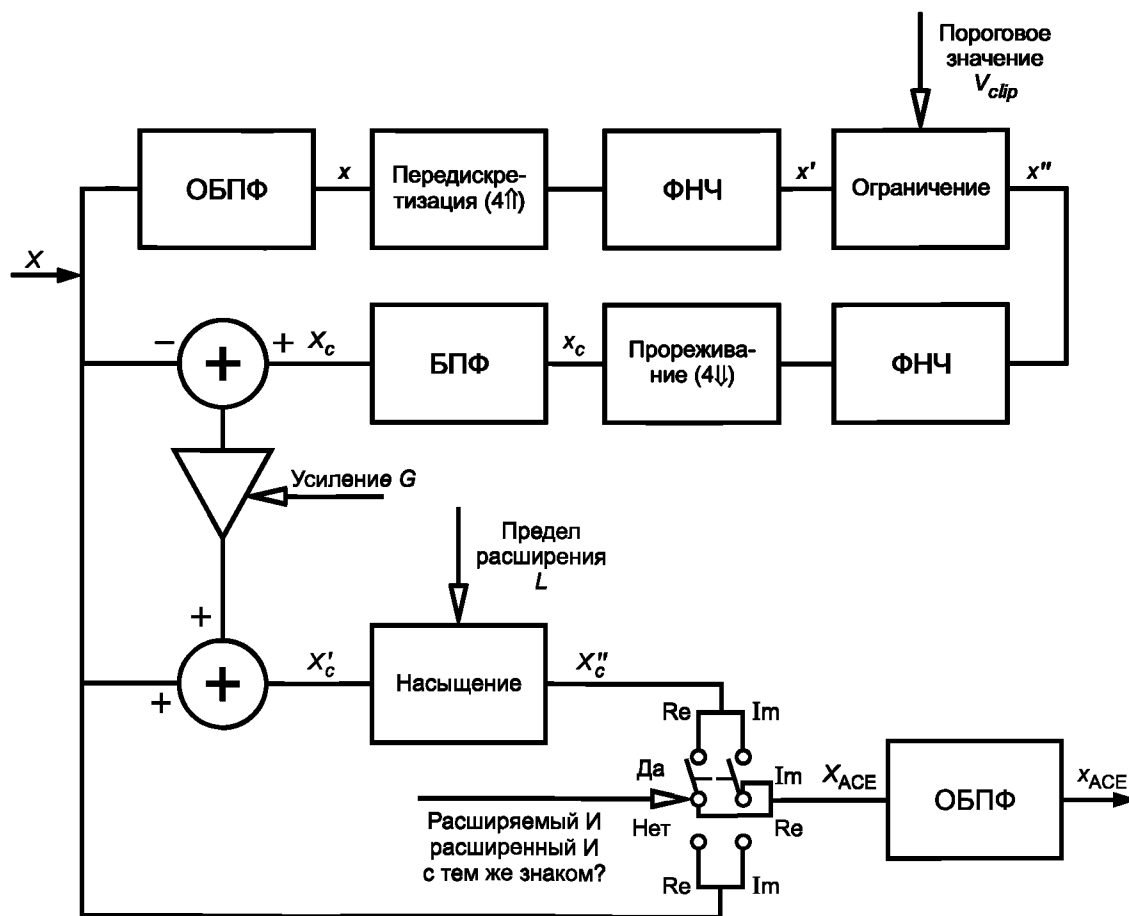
Пороговое значение $V_{clip}$

ОБПФ

$x$

Передискретизация (4⇑)

ФНЧ

$x'$

Ограничение

$x''$

$X$

−

+

$X_c$

БПФ

$x_c$

Прореживание (4⇓)

ФНЧ

Усиление $G$

Предел расширения $L$

+

+

$X_c'$

Насыщение

$X_c''$

Re

Im

Да

Im

$X_{ACE}$

ОБПФ

$x_{ACE}$

Расширяемый И расширенный И с тем же знаком?

Нет

Re

Re

Im